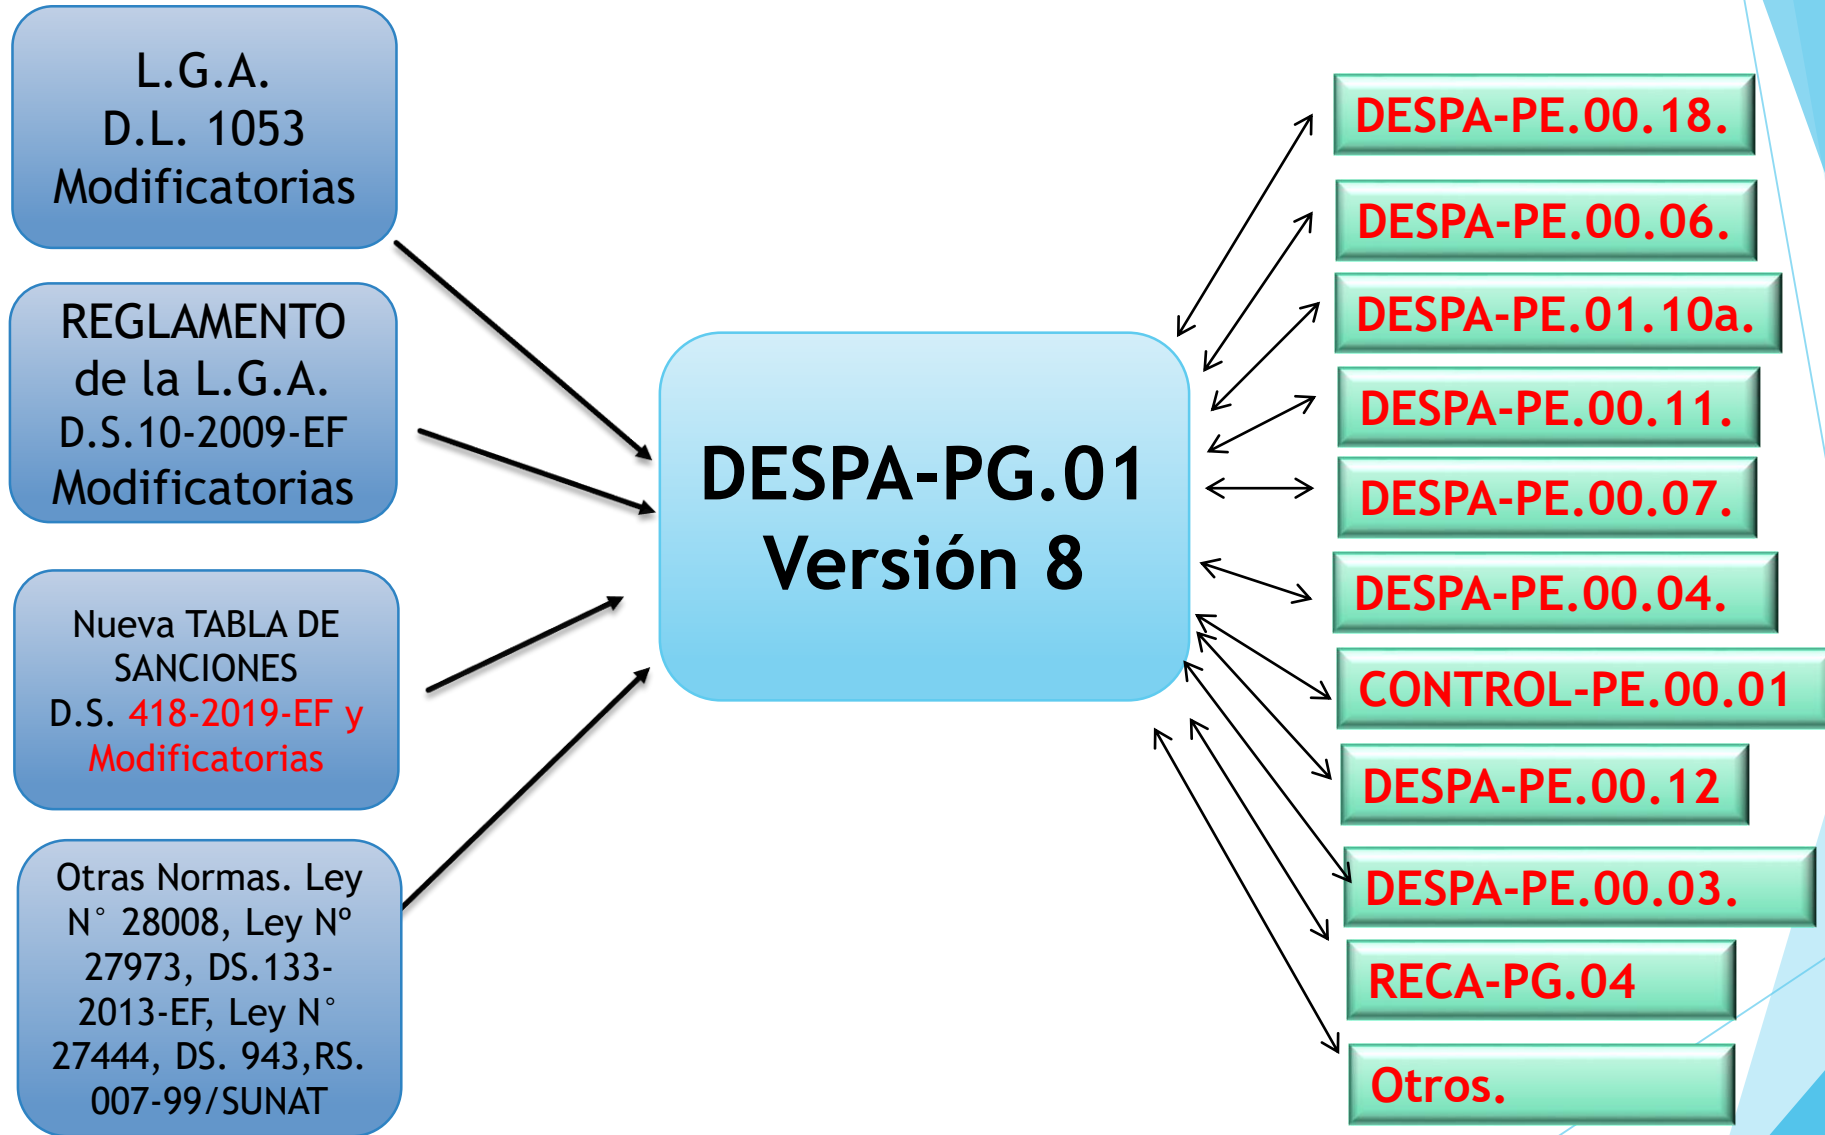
L.G.A.
D.L. 1053
Modificatorias

REGLAMENTO de la L.G.A.
D.S.10-2009-EF
Modificatorias

Nueva TABLA DE SANCIONES
D.S. 418-2019-EF y Modificatorias

Otras Normas. Ley N° 28008, Ley Nº 27973, DS.133-2013-EF, Ley N° 27444, DS. 943,RS. 007-99/SUNAT

DESPA-PG.01
Versión 8

DESPA-PE.00.18.

DESPA-PE.00.06.

DESPA-PE.01.10a.

DESPA-PE.00.11.

DESPA-PE.00.07.

DESPA-PE.00.04.

CONTROL-PE.00.01

DESPA-PE.00.12

DESPA-PE.00.03.

RECA-PG.04

Otros.